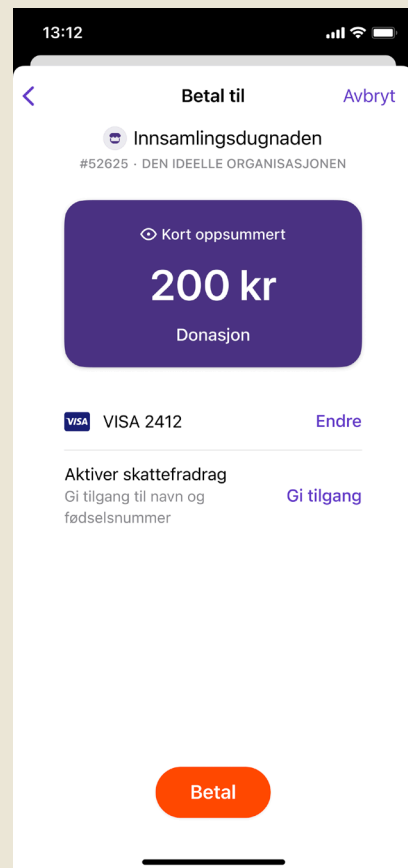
13:12

Betal til

Avbryt

Innsamlingsdugnaden

#52625 · DEN IDEELLE ORGANISASJONEN

Kort oppsummert

200 kr

Donasjon

VISA

VISA 2412

Endre

Aktiver skattefradrag

Gi tilgang til navn og fødselsnummer

Gi tilgang

Betal